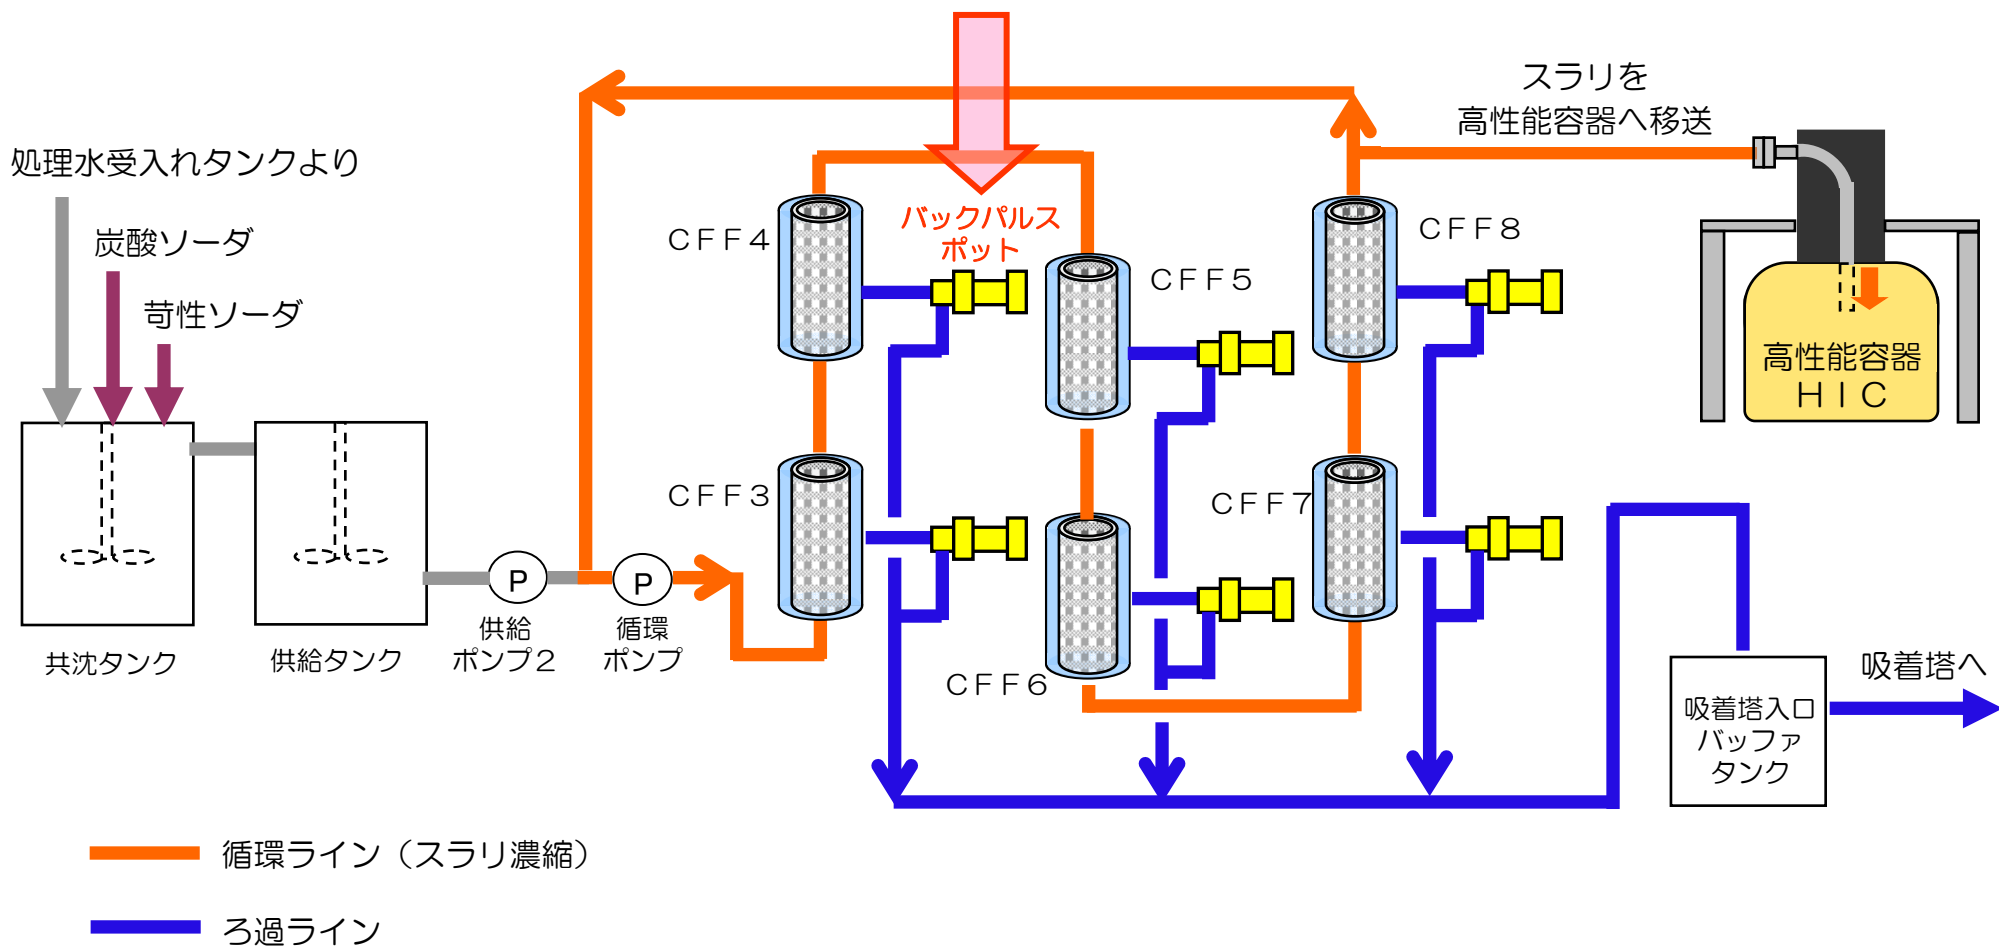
処理水受入れタンクより

炭酸ソーダ

苛性ソーダ

共沈タンク

供給タンク

P

供給ポンプ２

P

循環ポンプ

CFF４

バックパルスポット

CFF５

CFF８

スラリを高性能容器へ移送

高性能容器 HIC

CFF３

CFF６

CFF７

吸着塔入口バッファタンク

吸着塔へ

循環ライン（スラリ濃縮）

ろ過ライン